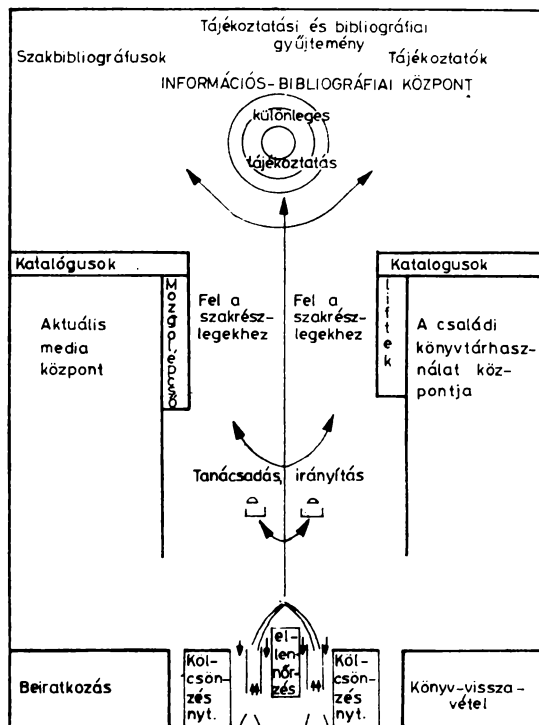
Tájékoztatási és bibliográfiai gyűjtemény

Szakbibliográfusok

Tájékoztatók

INFORMÁCIÓS-BIBLIOGRÁFIAI KÖZPONT

különleges

tájékoztatás

Katalógusok

Mozgólépcső

Aktuális media központ

Fel a szakrészlegekhez

Fel a szakrészlegekhez

Katalogusok

liftek

A családi könyvtárhasználat központja

Tanácsadás, irányítás

Beiratkozás

Kölcsönzés nyt.

ellenőrzés

Kölcsönzés nyt.

Könyv-visszavétel